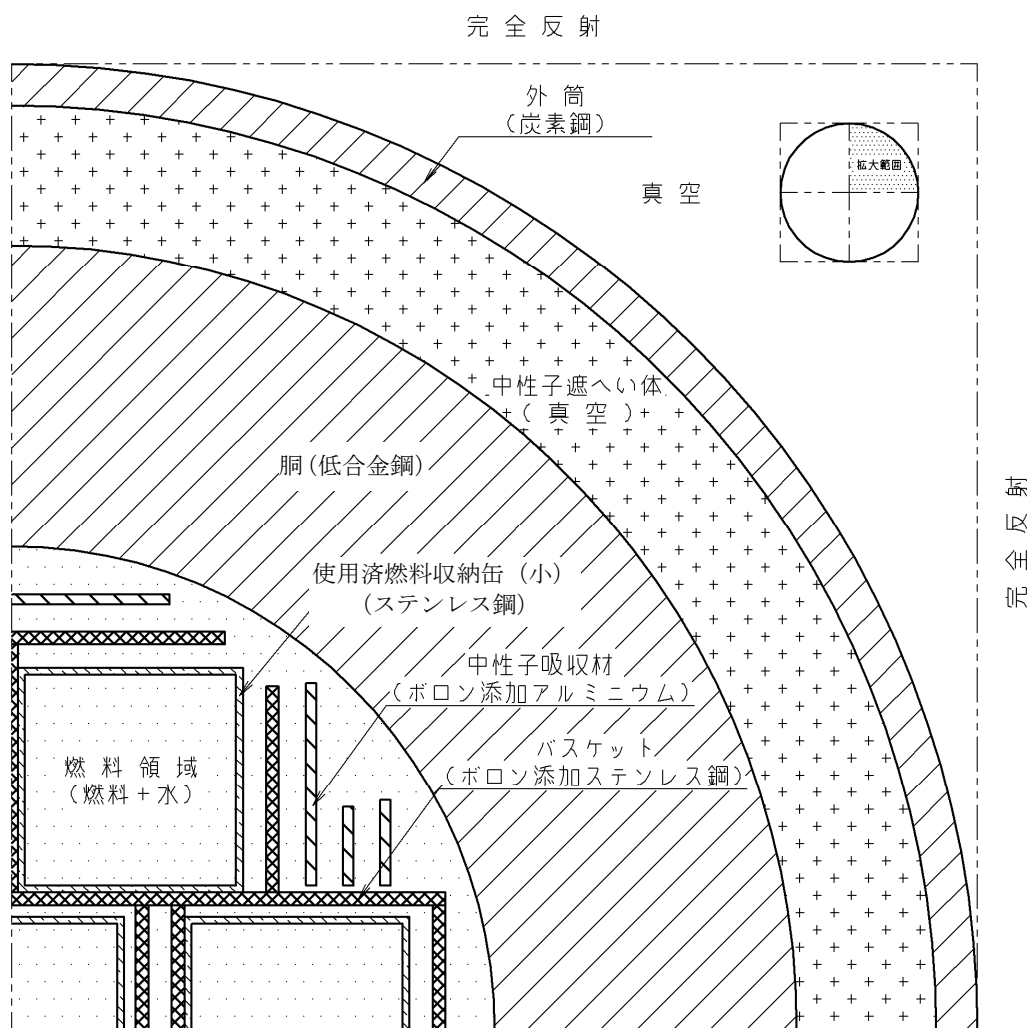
完全反射

外筒
(炭素鋼)

真空

拡大範囲

中性子遮へい体
(真空)

胴(低合金鋼)

使用済燃料収納缶(小)
(ステンレス鋼)

中性子吸収材
(ボロン添加アルミニウム)

バスケット
(ボロン添加ステンレス鋼)

燃料領域
(燃料+水)

完全反射